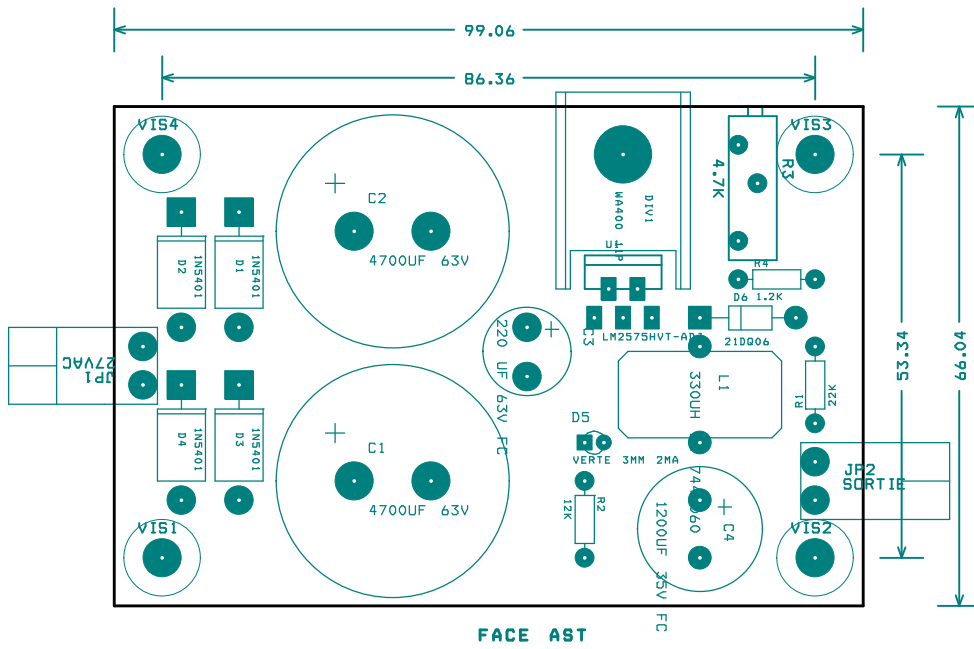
99.06

86.36

VIS4

C2

4700UF 63V

DIV1

WA400

U1P

4.7K

R3

VIS3

R4

D6 1.2K

21DQ06

D2

1N5401

D1

1N5401

JP1

27VAC

220 UF 63V FC

C3

LM2575HVT-ADJ

330UH

L1

R1

22K

53.34

66.04

D4

1N5401

D3

1N5401

C1

4700UF 63V

D5

VERTE 3MM 2MA

JP2

SORTIE

12K

R2

1200UF 35V FC

C4

74-660

VIS1

VIS2

FACE AST